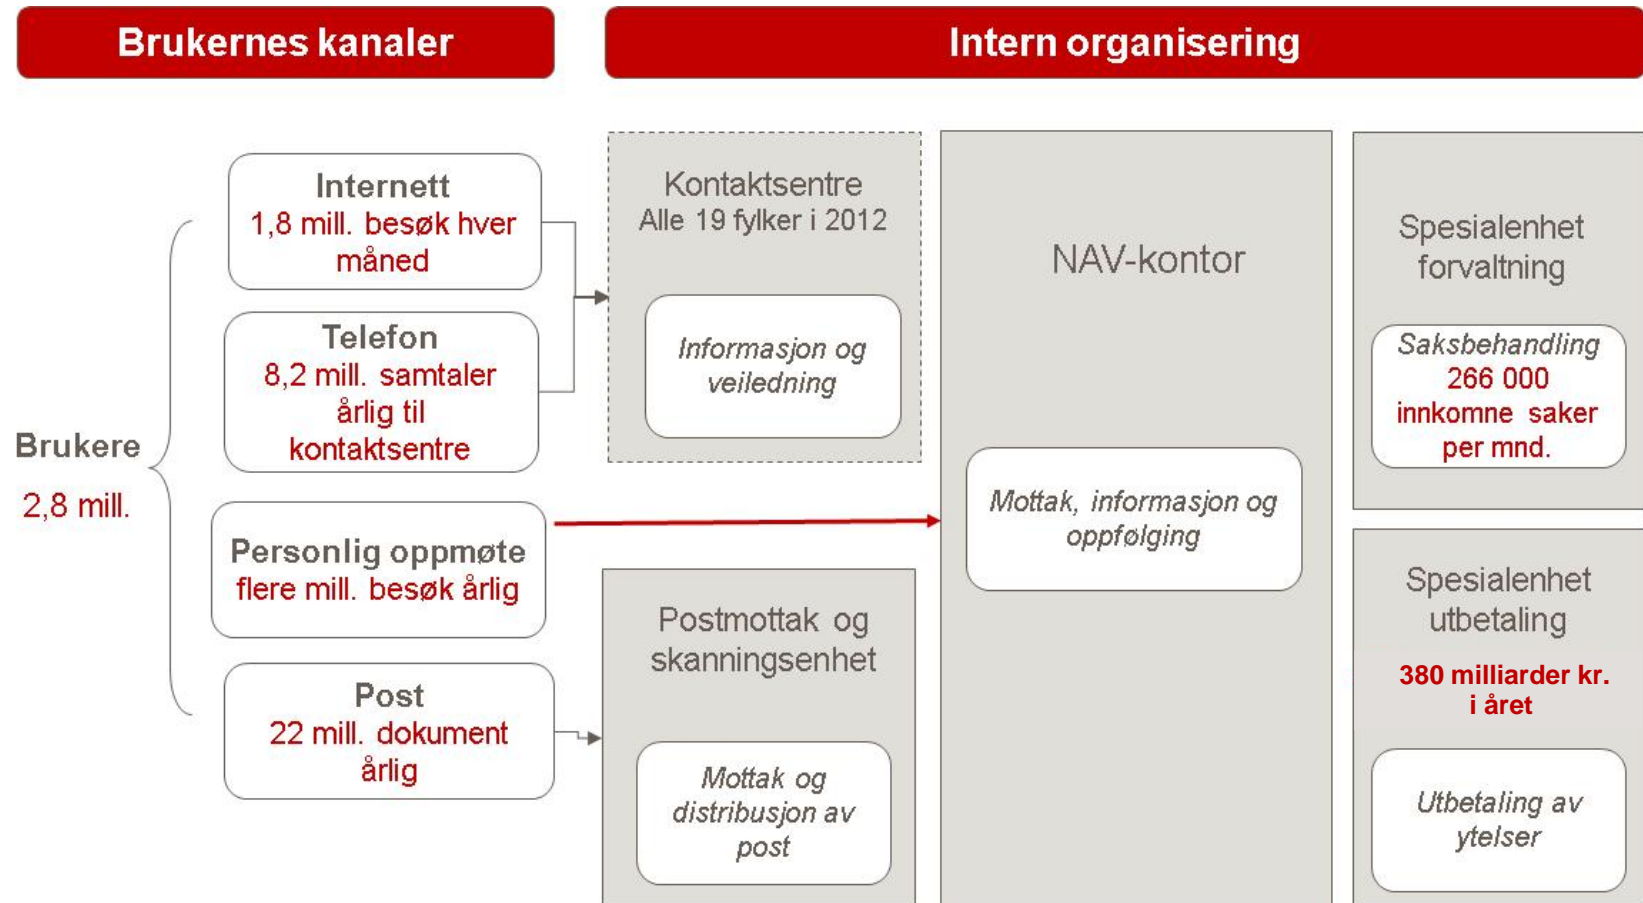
Brukernes kanaler

Intern organisering

Brukere
2,8 mill.

Internett
1,8 mill. besøk hver måned

Telefon
8,2 mill. samtaler årlig til kontaktsentre

Personlig oppmøte
flere mill. besøk årlig

Post
22 mill. dokument årlig

Kontaktsentre
Alle 19 fylker i 2012

Informasjon og veiledning

Postmottak og skanningsenhet

Mottak og distribusjon av post

NAV-kontor

Mottak, informasjon og oppfølging

Spesialenhet forvaltning

Saksbehandling
266 000 innkomne saker per mnd.

Spesialenhet utbetaling

380 milliarder kr. i året

Utbetaling av ytelser